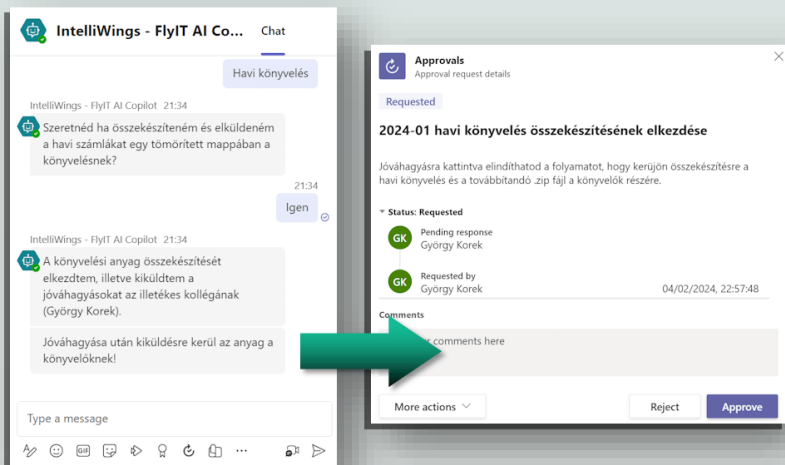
IntelliWings - FlyIT AI Co... Chat

Havi könyvelés

IntelliWings - FlyIT AI Copilot 21:34

Szeretnéd ha összekészíteném és elküldeném a havi számlákat egy tömörített mappában a könyvelésnek?

21:34

Igen

IntelliWings - FlyIT AI Copilot 21:34

A könyvelési anyag összekészítését elkezdtem, illetve kiküldtem a jóváhagyásokat az illetékes kollégának (György Korek).

Jóváhagyása után kiküldésre kerül az anyag a könyvelőknek!

Type a message

Approvals
Approval request details

Requested

2024-01 havi könyvelés összekészítésének elkezdése

Jóváhagyásra kattintva elindíthatod a folyamatot, hogy kerüljön összekészítésre a havi könyvelés és a továbbítandó .zip fájl a könyvelők részére.

Status: Requested

GK Pending response
György Korek

GK Requested by
György Korek 04/02/2024, 22:57:48

Comments

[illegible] comments here

More actions

Reject

Approve